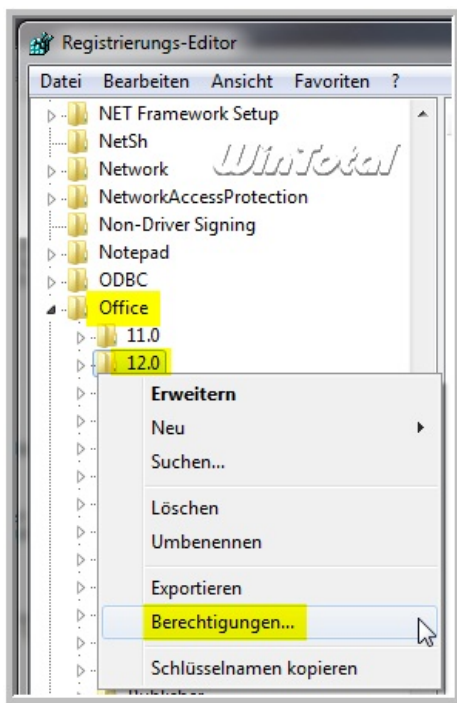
Registrierungs-Editor

Datei Bearbeiten Ansicht Favoriten ?

NET Framework Setup
NetSh
Network
NetworkAccessProtection
Non-Driver Signing
Notepad
ODBC
Office
11.0
12.0

WinTotal

Erweitern
Neu
Suchen...
Löschen
Umbenennen
Exportieren
Berechtigungen...
Schlüsselnamen kopieren

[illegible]